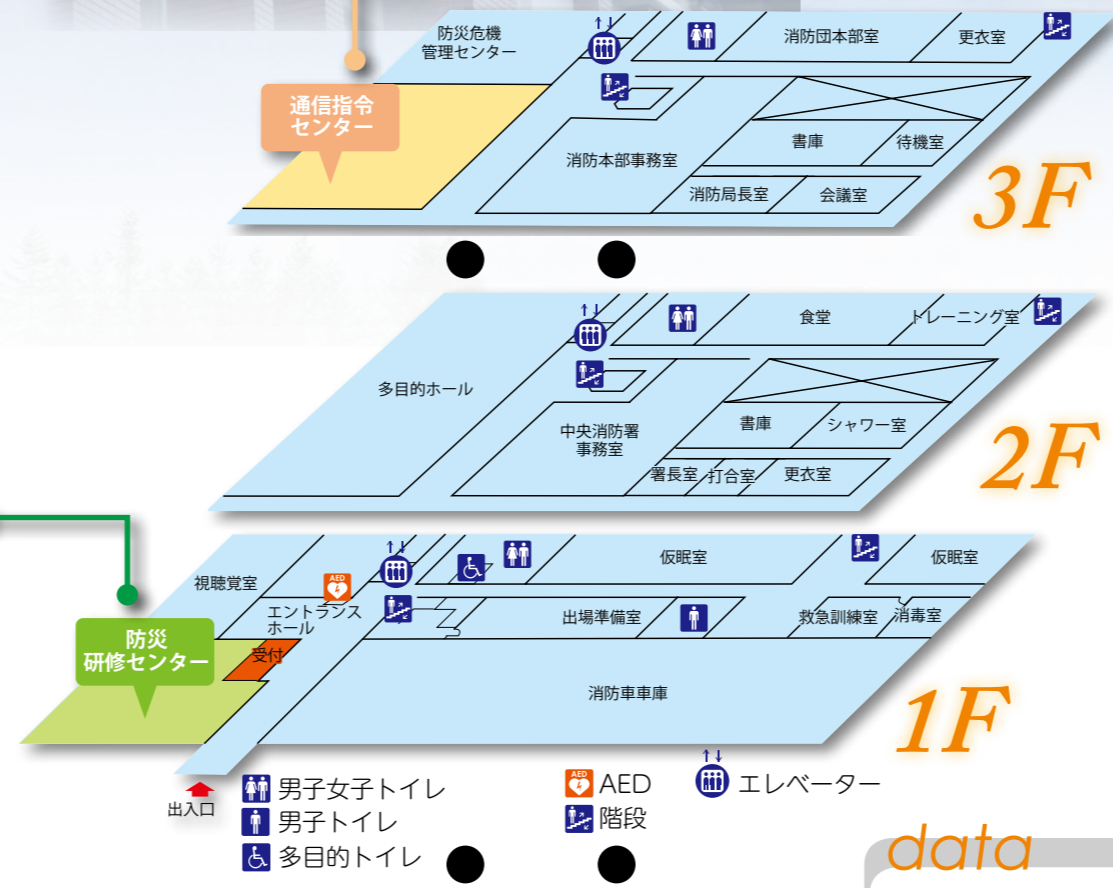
防災危機
管理センター

消防団本部室

更衣室

通信指令
センター

書庫

待機室

消防本部事務室

消防局長室

会議室

3F

食堂

トレーニング室

多目的ホール

書庫

シャワー室

中央消防署
事務室

署長室

打合室

更衣室

2F

仮眠室

仮眠室

視聴覚室

AED

エントランス
ホール

出場準備室

救急訓練室

消毒室

防災
研修センター

受付

消防車車庫

1F

出入口

男子女子トイレ

男子トイレ

多目的トイレ

AED

階段

エレベーター

data